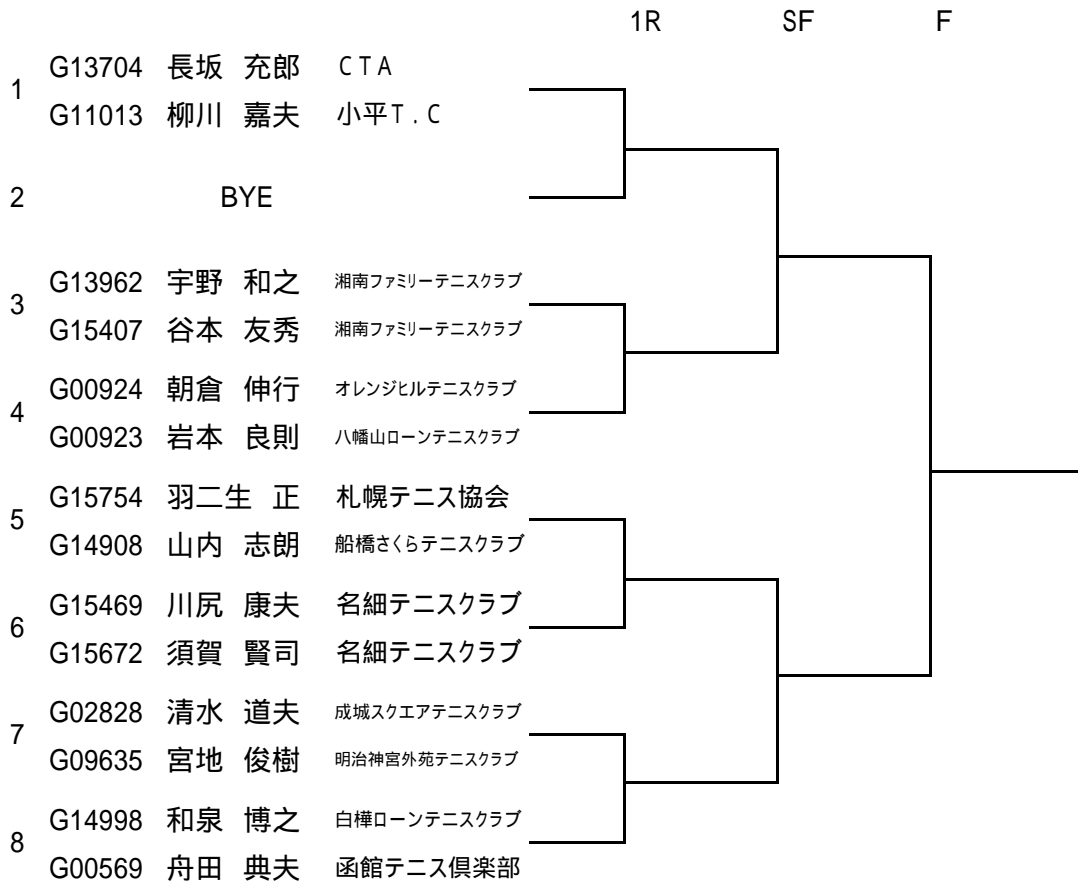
1R SF F

1
G13704 長坂 充郎 CTA
G11013 柳川 嘉夫 小平T.C

2
BYE

3
G13962 宇野 和之 湘南ファミリーテニスクラブ
G15407 谷本 友秀 湘南ファミリーテニスクラブ

4
G00924 朝倉 伸行 オレンジヒルテニスクラブ
G00923 岩本 良則 八幡山ローンテニスクラブ

5
G15754 羽二生 正 札幌テニス協会
G14908 山内 志朗 船橋さくらテニスクラブ

6
G15469 川尻 康夫 名細テニスクラブ
G15672 須賀 賢司 名細テニスクラブ

7
G02828 清水 道夫 成城スクエアテニスクラブ
G09635 宮地 俊樹 明治神宮外苑テニスクラブ

8
G14998 和泉 博之 白樺ローンテニスクラブ
G00569 舟田 典夫 函館テニス倶楽部